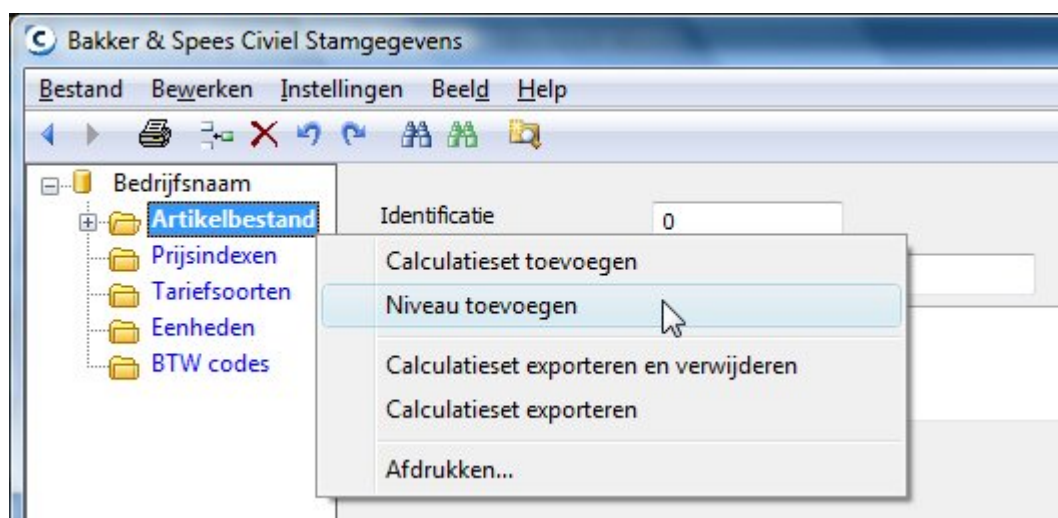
Bakker & Spees Civiel Stamgegevens

Bestand Bewerken Instellingen Beeld Help

Bedrijfsnaam
Artikelbestand
Prijsindexen
Tariefsoorten
Eenheden
BTW codes

Identificatie
0

Calculatieset toevoegen
Niveau toevoegen
Calculatieset exporteren en verwijderen
Calculatieset exporteren
Afdrukken...